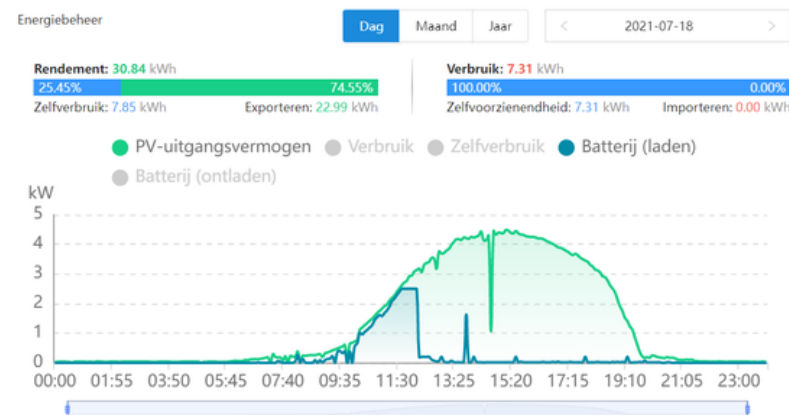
Energiebeheer

Dag Maand Jaar

< 2021-07-18 >

Rendement: 30.84 kWh

25.45% 74.55%

Zelfverbruik: 7.85 kWh Exporteren: 22.99 kWh

Verbruik: 7.31 kWh

100.00% 0.00%

Zelfvoorzienendheid: 7.31 kWh Importeren: 0.00 kWh

PV-uitgangsvermogen Verbruik Zelfverbruik Batterij (laden) Batterij (ontladen)

| kW |
|---|
| 5 |
| 4 |
| 3 |
| 2 |
| 1 |
| 0 |

00:00 01:55 03:50 05:45 07:40 09:35 11:30 13:25 15:20 17:15 19:10 21:05 23:00